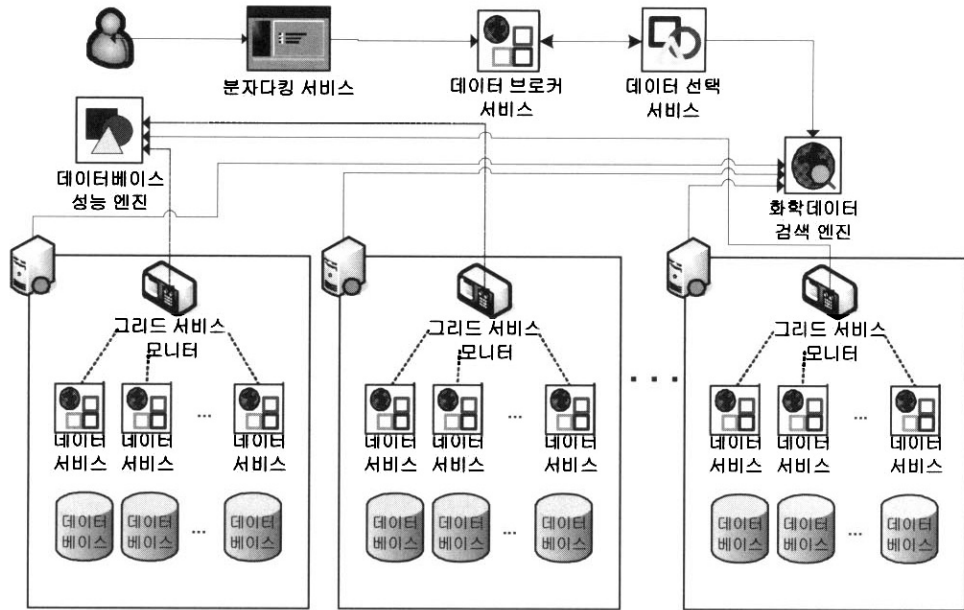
분자다킹 서비스

데이터 브로커 서비스

데이터 선택 서비스

데이터베이스 성능 엔진

화학데이터 검색 엔진

그리드 서비스 모니터

데이터 서비스

데이터 서비스

...

데이터 서비스

데이터 베이스

데이터 베이스

...

데이터 베이스

그리드 서비스 모니터

데이터 서비스

데이터 서비스

...

데이터 서비스

데이터 베이스

데이터 베이스

...

데이터 베이스

...

그리드 서비스 모니터

데이터 서비스

데이터 서비스

...

데이터 서비스

데이터 베이스

데이터 베이스

...

데이터 베이스